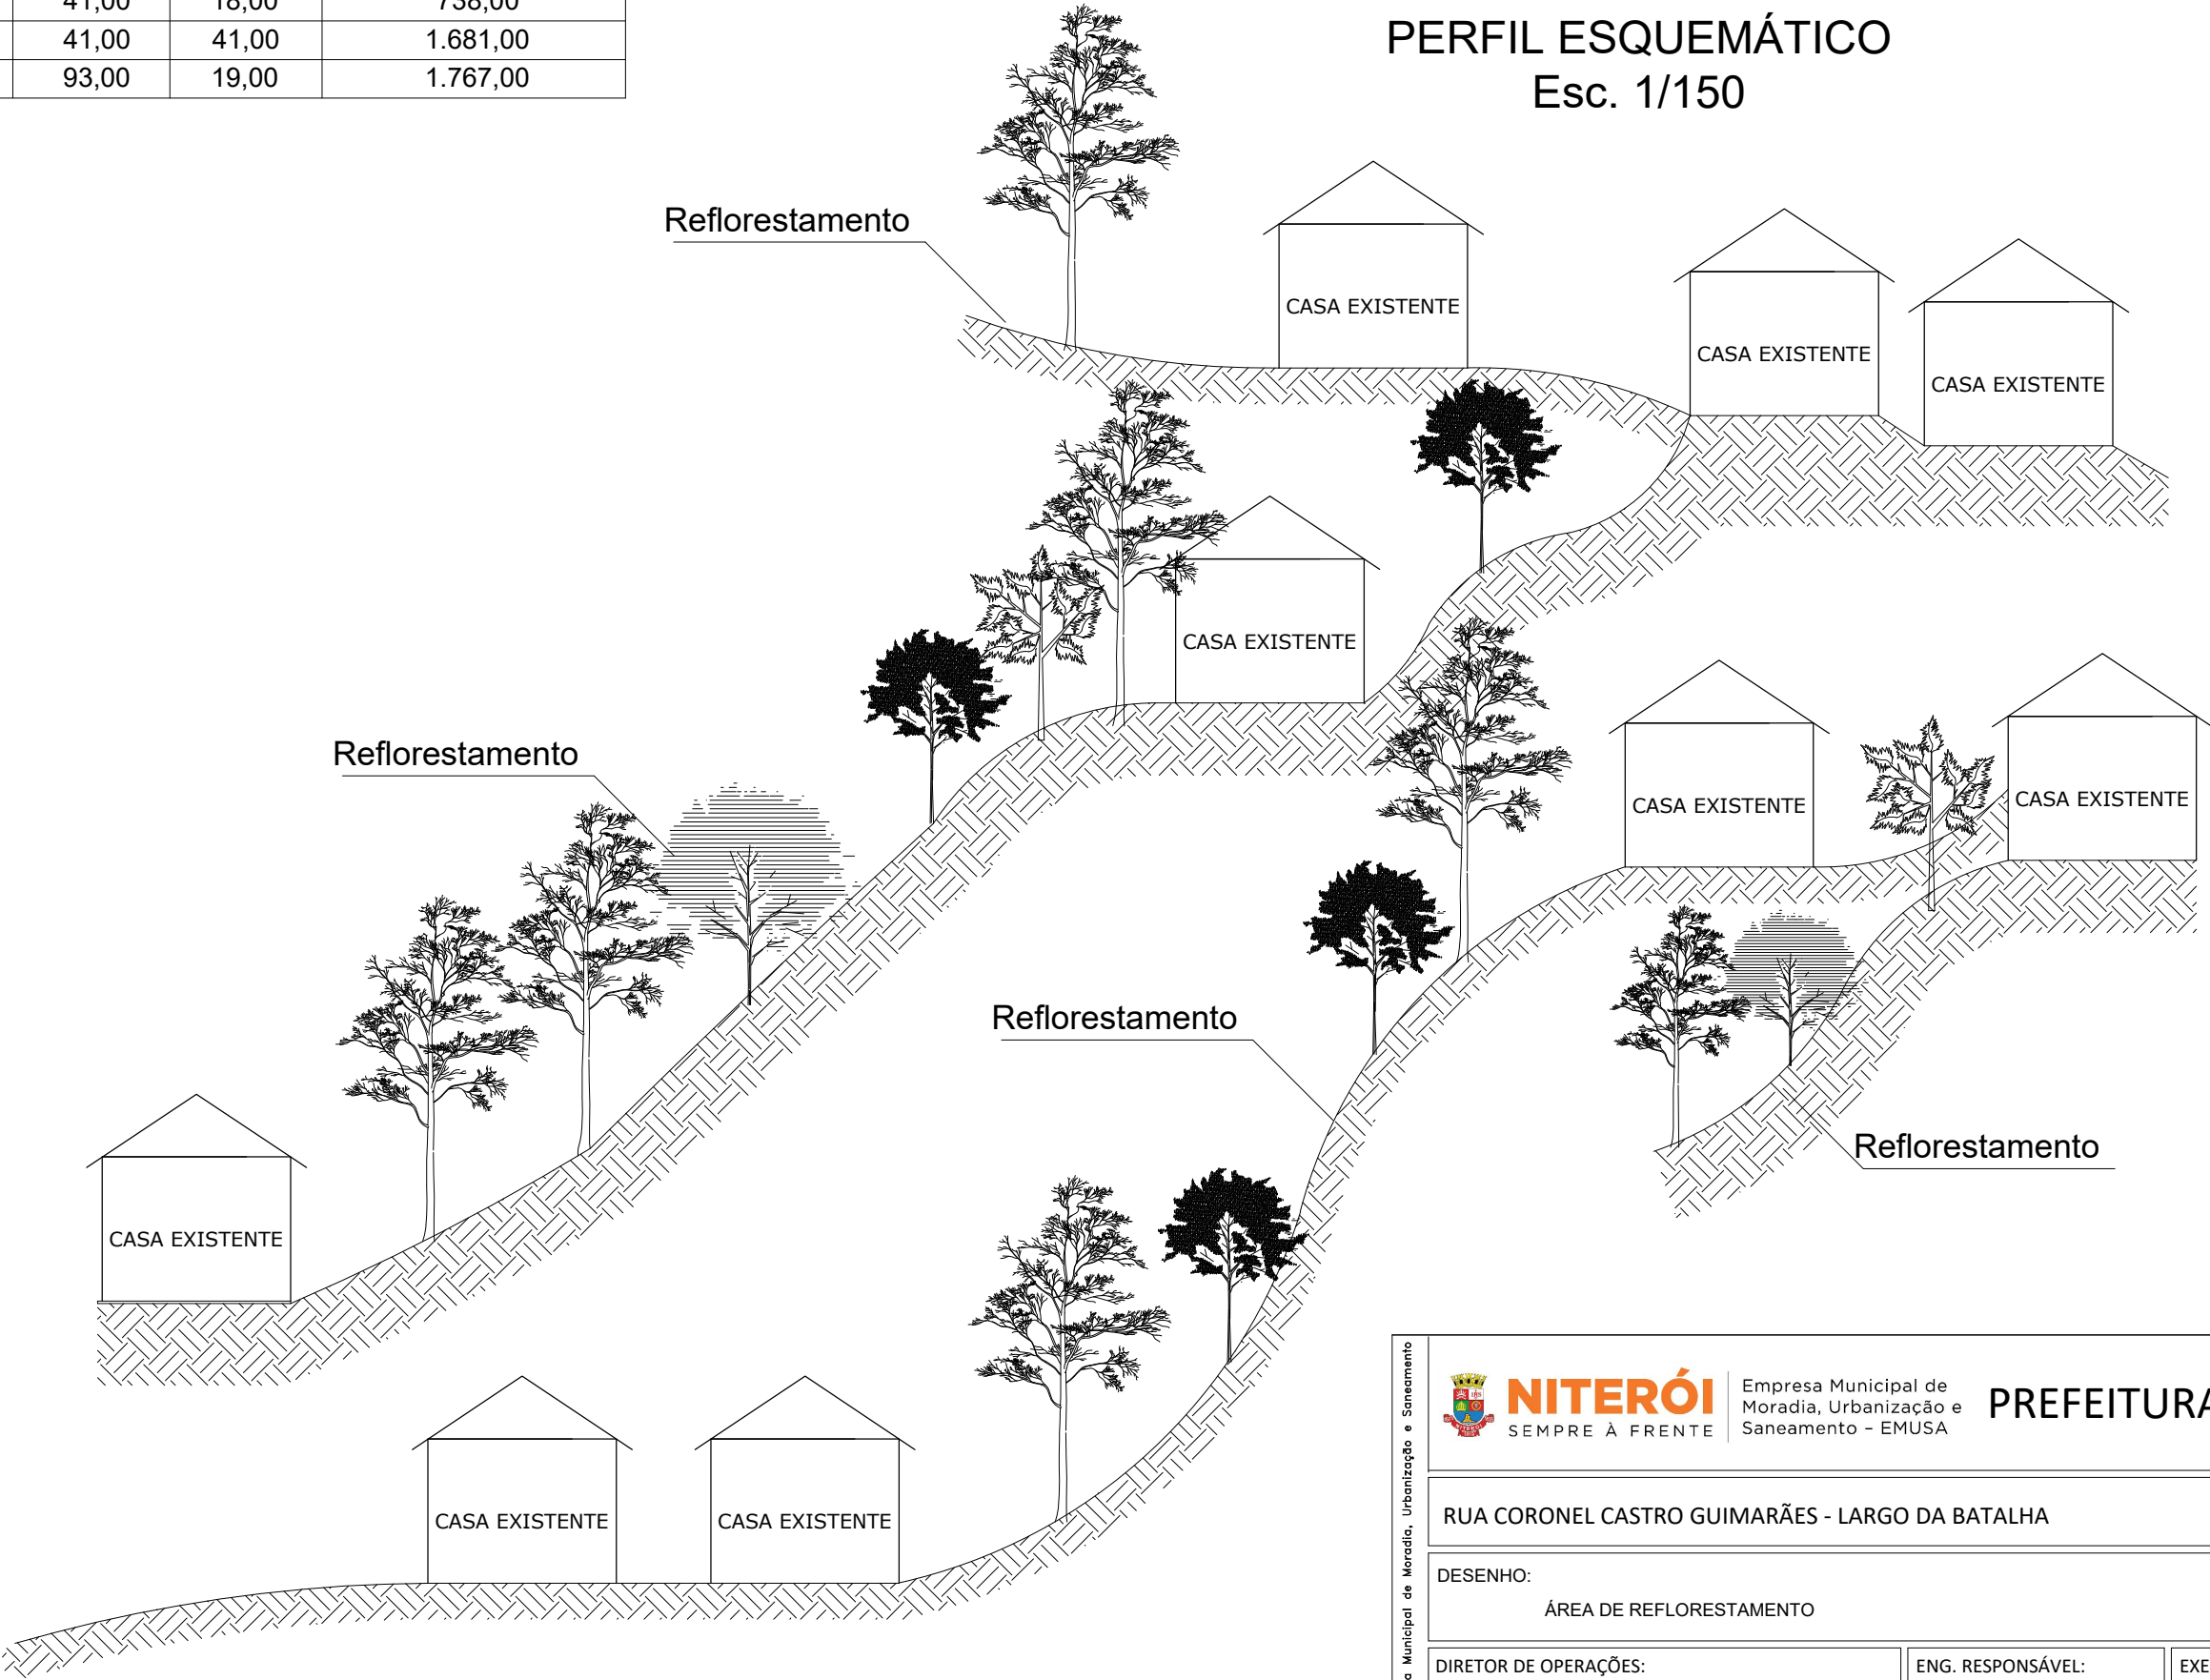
| 41,00 | 18,00 | 738,00 |
|---|---|---|
| 41,00 | 41,00 | 1.681,00 |
| 93,00 | 19,00 | 1.767,00 |

PERFIL ESQUEMÁTICO
Esc. 1/150

Reflorestamento

CASA EXISTENTE

CASA EXISTENTE

CASA EXISTENTE

CASA EXISTENTE

Reflorestamento

CASA EXISTENTE

CASA EXISTENTE

Reflorestamento

Reflorestamento

CASA EXISTENTE

CASA EXISTENTE

CASA EXISTENTE

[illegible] Municipal de Moradia, Urbanização e Saneamento

NITERÓI
SEMPRE À FRENTE

Empresa Municipal de Moradia, Urbanização e Saneamento – EMUSA

PREFEITURA

RUA CORONEL CASTRO GUIMARÃES - LARGO DA BATALHA

DESENHO:
ÁREA DE REFLORESTAMENTO

DIRETOR DE OPERAÇÕES:
ENG. RESPONSÁVEL:
EXE